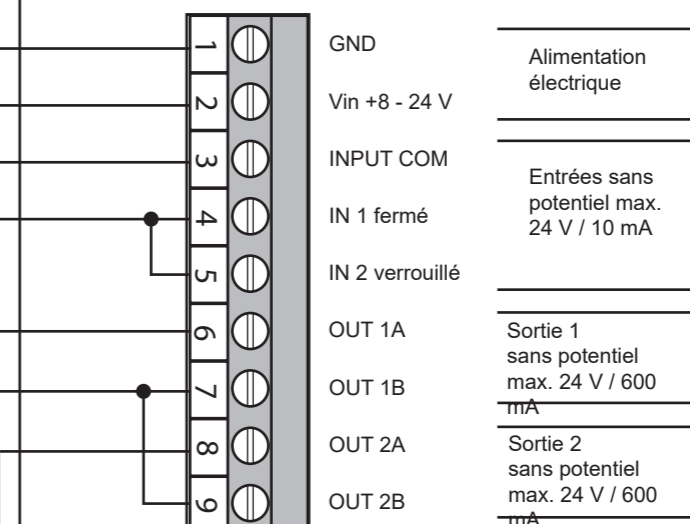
1
2
3
4
5
6
7
8
9

GND
Vin +8 - 24 V
INPUT COM
IN 1 fermé
IN 2 verrouillé
OUT 1A
OUT 1B
OUT 2A
OUT 2B

Alimentation électrique

Entrées sans potentiel max. 24 V / 10 mA

Sortie 1 sans potentiel max. 24 V / 600 mA

Sortie 2 sans potentiel max. 24 V / 600 mA